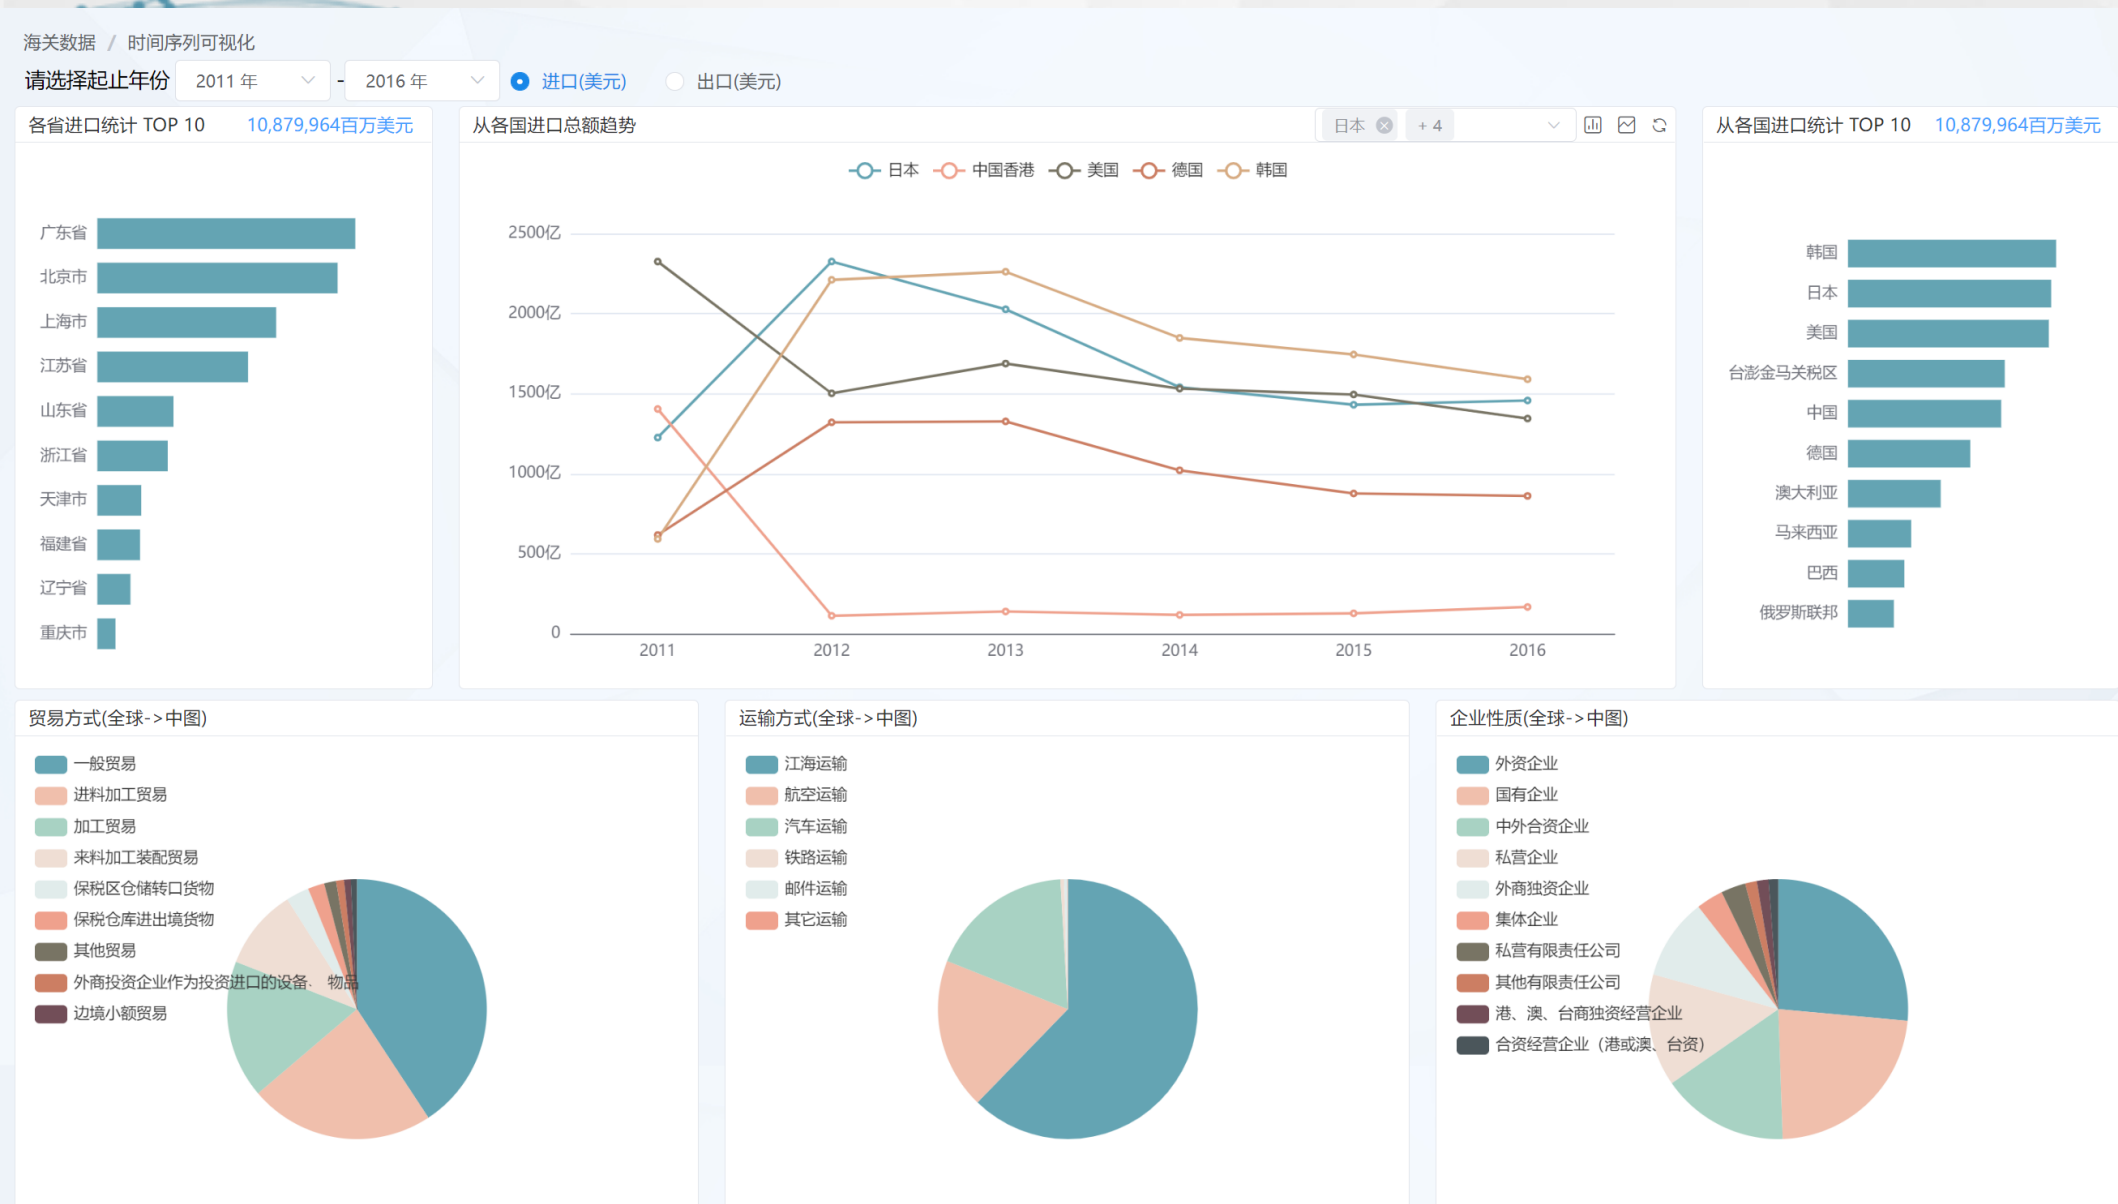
海关数据 / 时间序列可视化

请选择起止年份 2011 年 - 2016 年 进口(美元) 出口(美元)

各省进口统计 TOP 10 10,879,964百万美元

广东省
北京市
上海市
江苏省
山东省
浙江省
天津市
福建省
辽宁省
重庆市

从各国进口总额趋势 日本 + 4

日本 中国香港 美国 德国 韩国

2500亿
2000亿
1500亿
1000亿
500亿
0

2011 2012 2013 2014 2015 2016

从各国进口统计 TOP 10 10,879,964百万美元

韩国
日本
美国
台澎金马关税区
中国
德国
澳大利亚
马来西亚
巴西
俄罗斯联邦

贸易方式(全球->中图)

一般贸易
进料加工贸易
加工贸易
来料加工装配贸易
保税区仓储转口货物
保税仓库进出境货物
其他贸易
外商投资企业作为投资进口的设备、物品
边境小额贸易

运输方式(全球->中图)

江海运输
航空运输
汽车运输
铁路运输
邮件运输
其它运输

企业性质(全球->中图)

外资企业
国有企业
中外合资企业
私营企业
外商独资企业
集体企业
私营有限责任公司
其他有限责任公司
港、澳、台商独资经营企业
合资经营企业（港或澳、台资）